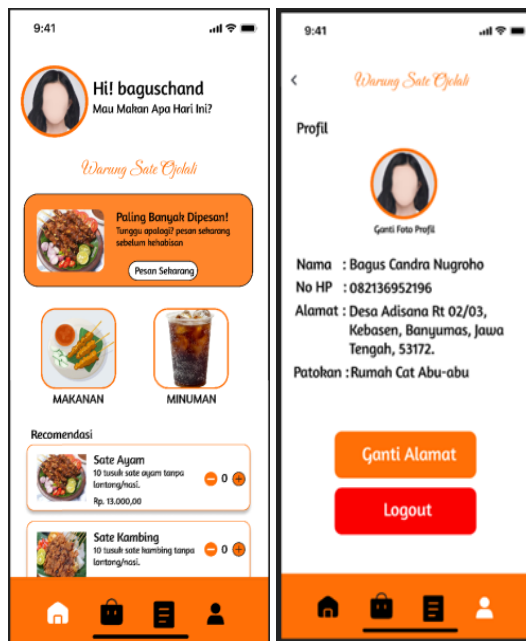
9:41

Hi! baguschand
Mau Makan Apa Hari Ini?

Warung Sate Cjolali

Paling Banyak Dipesan!
Tunggu apalagi? pesan sekarang sebelum kehabisan
Pesan Sekarang

MAKANAN
MINUMAN

Recomendasi

Sate Ayam
10 tusuk sate ayam tanpa lontong/nasi.
Rp. 13.000,00
0

Sate Kambing
10 tusuk sate kambing tanpa lontong/nasi.
0

9:41

Warung Sate Cjolali

Profil

Ganti Foto Profil

Nama : Bagus Candra Nugroho
No HP : 082136952196
Alamat : Desa Adisana Rt 02/03, Kebasen, Banyumas, Jawa Tengah, 53172.
Patokan : Rumah Cat Abu-abu

Ganti Alamat

Logout